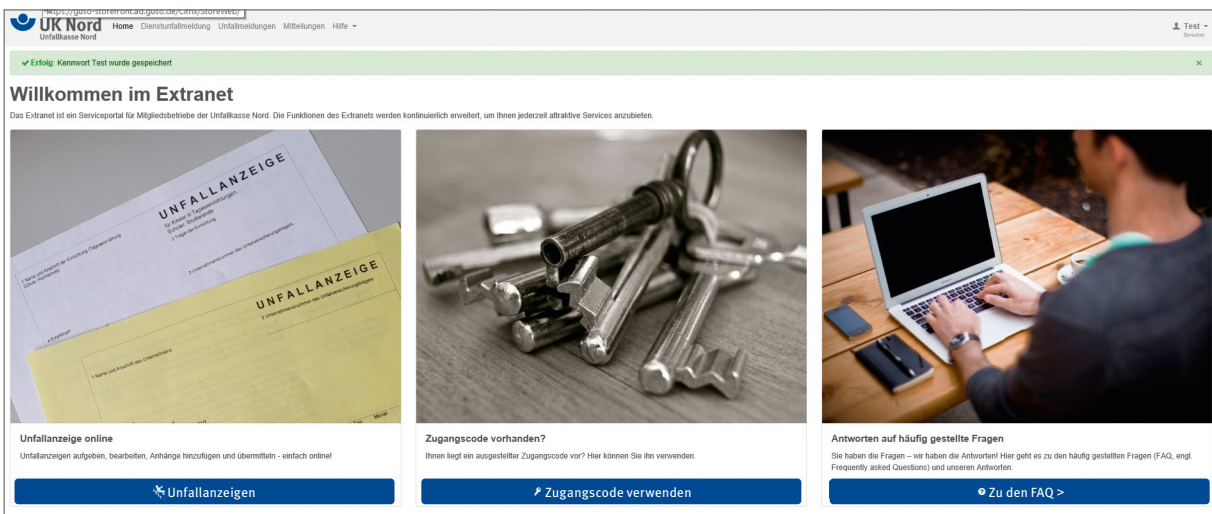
https://gusd-storefront.ad.guso.de/citrix/storeweb/

UK Nord
Unfallkasse Nord

Home Dienstunfallmeldung Unfallmeldungen Mitteilungen Hilfe ▾

Test ▾
Benutzer

✔ Erfolg: Kennwort Test wurde gespeichert ×

Willkommen im Extranet

Das Extranet ist ein Serviceportal für Mitgliedsbetriebe der Unfallkasse Nord. Die Funktionen des Extranets werden kontinuierlich erweitert, um Ihnen jederzeit attraktive Services anzubieten.

UNFALLANZEIGE

UNFALLANZEIGE

Unfallanzeige online

Unfallanzeigen aufgeben, bearbeiten, Anhänge hinzufügen und übermitteln - einfach online!

Unfallanzeigen

Zugangscode vorhanden?

Ihnen liegt ein ausgestellter Zugangscode vor? Hier können Sie ihn verwenden.

Zugangscode verwenden

Antworten auf häufig gestellte Fragen

Sie haben die Fragen – wir haben die Antworten! Hier geht es zu den häufig gestellten Fragen (FAQ, engl. Frequently asked Questions) und unseren Antworten.

Zu den FAQ >